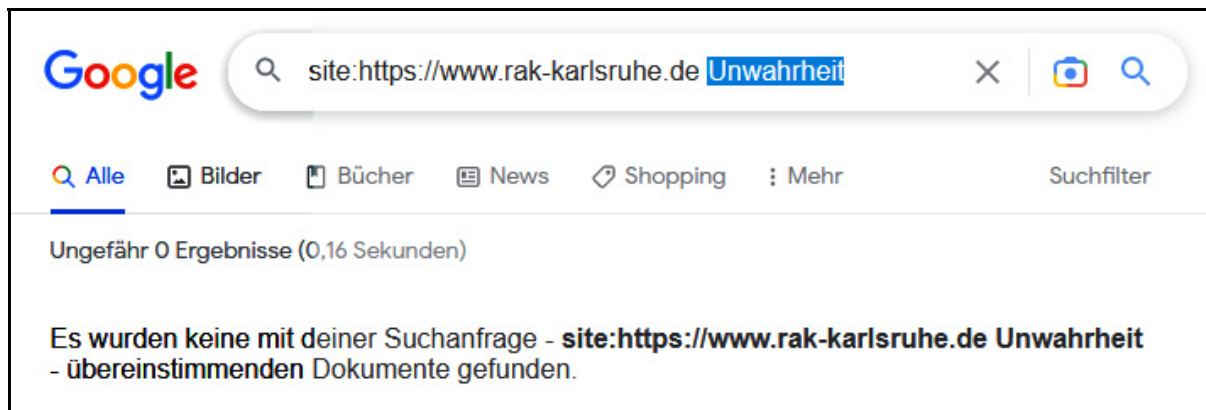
Google

site:https://www.rak-karlsruhe.de Unwahrheit

Alle Bilder Bücher News Shopping Mehr Suchfilter

Ungefähr 0 Ergebnisse (0,16 Sekunden)

Es wurden keine mit deiner Suchanfrage - **site:https://www.rak-karlsruhe.de Unwahrheit** - **übereinstimmenden** Dokumente gefunden.